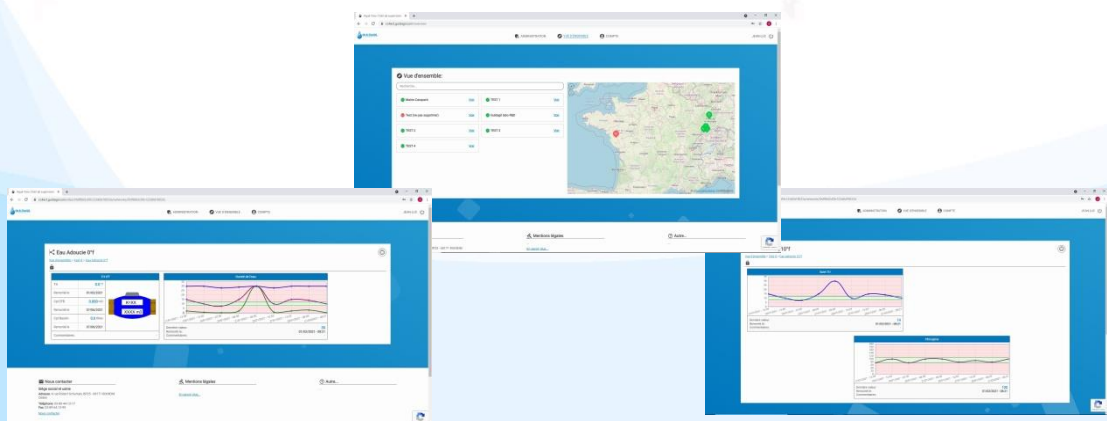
Vue d'ensemble

ADMINISTRATION VUE D'ENSEMBLE COMPTE

Vue d'ensemble:

Maison Gaspard
Test (ne pas supprimer)
TEST 2
TEST 4
TEST 1
Compagnie Test PNF
TEST 3

Mentions légales
Autre...

ADMINISTRATION VUE D'ENSEMBLE COMPTE

Eau Adoucie 0°f

Nous contacter
Mentions légales
Autre...

ADMINISTRATION VUE D'ENSEMBLE COMPTE

10°f